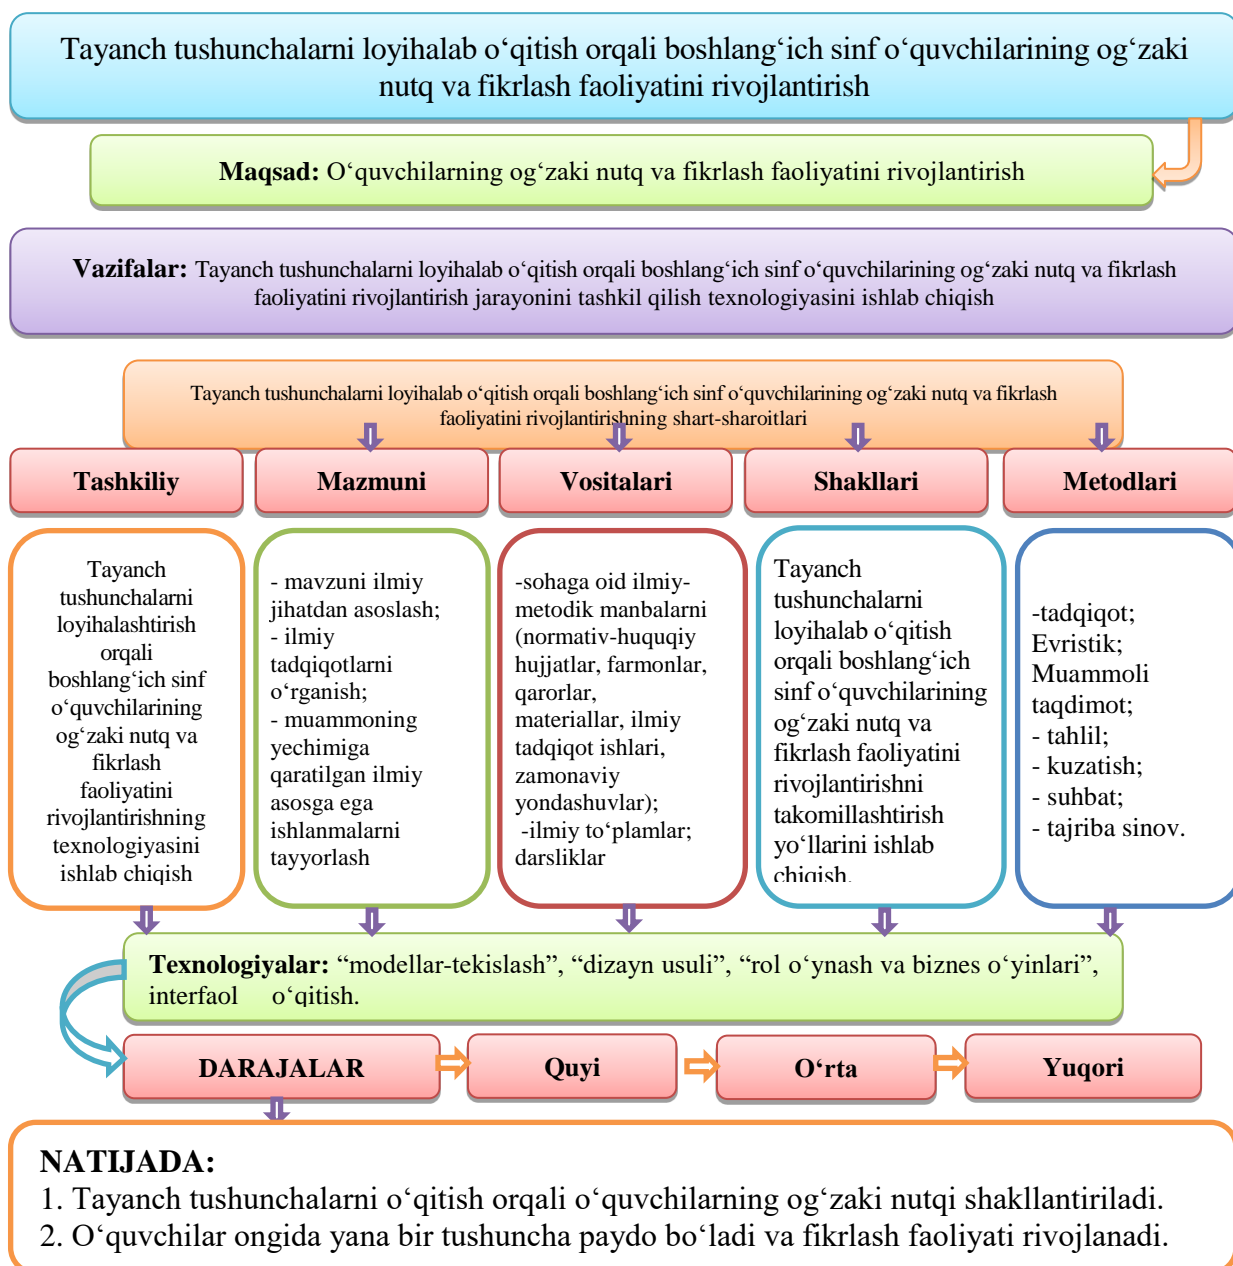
Tayanch tushunchalarni loyihalab o‘qitish orqali boshlang‘ich sinf o‘quvchilarining og‘zaki nutq va fikrlash faoliyatini rivojlantirish

**Maqsad:** O‘quvchilarning og‘zaki nutq va fikrlash faoliyatini rivojlantirish

**Vazifalar:** Tayanch tushunchalarni loyihalab o‘qitish orqali boshlang‘ich sinf o‘quvchilarining og‘zaki nutq va fikrlash faoliyatini rivojlantirish jarayonini tashkil qilish texnologiyasini ishlab chiqish

Tayanch tushunchalarni loyihalab o‘qitish orqali boshlang‘ich sinf o‘quvchilarining og‘zaki nutq va fikrlash faoliyatini rivojlantirishning shart-sharoitlari

Tashkiliy

Tayanch tushunchalarni loyihalashtirish orqali boshlang‘ich sinf o‘quvchilarining og‘zaki nutq va fikrlash faoliyatini rivojlantirishning texnologiyasini ishlab chiqish

Mazmuni

- mavzuni ilmiy jihatdan asoslash;
- ilmiy tadqiqotlarni o‘rganish;
- muammoning yechimiga qaratilgan ilmiy asosga ega ishlanmalarni tayyorlash

Vositalari

-sohaga oid ilmiy-metodik manbalarni (normativ-huquqiy hujjatlar, farmonlar, qarorlar, materiallar, ilmiy tadqiqot ishlari, zamonaviy yondashuvlar);
-ilmiy to‘plamlar; darsliklar

Shakllari

Tayanch tushunchalarni loyihalab o‘qitish orqali boshlang‘ich sinf o‘quvchilarining og‘zaki nutq va fikrlash faoliyatini rivojlantirishni takomillashtirish yo‘llarini ishlab chiqish.

Metodlari

-tadqiqot;
Evristik;
Muammoli taqdimot;
- tahlil;
- kuzatish;
- suhbat;
- tajriba sinov.

**Texnologiyalar:** “modellar-tekislash”, “dizayn usuli”, “rol o‘ynash va biznes o‘yinlari”, interfaol o‘qitish.

DARAJALAR | Quyi | O‘rta | Yuqori

NATIJADA:
1. Tayanch tushunchalarni o‘qitish orqali o‘quvchilarning og‘zaki nutqi shakllantiriladi.
2. O‘quvchilar ongida yana bir tushuncha paydo bo‘ladi va fikrlash faoliyati rivojlanadi.